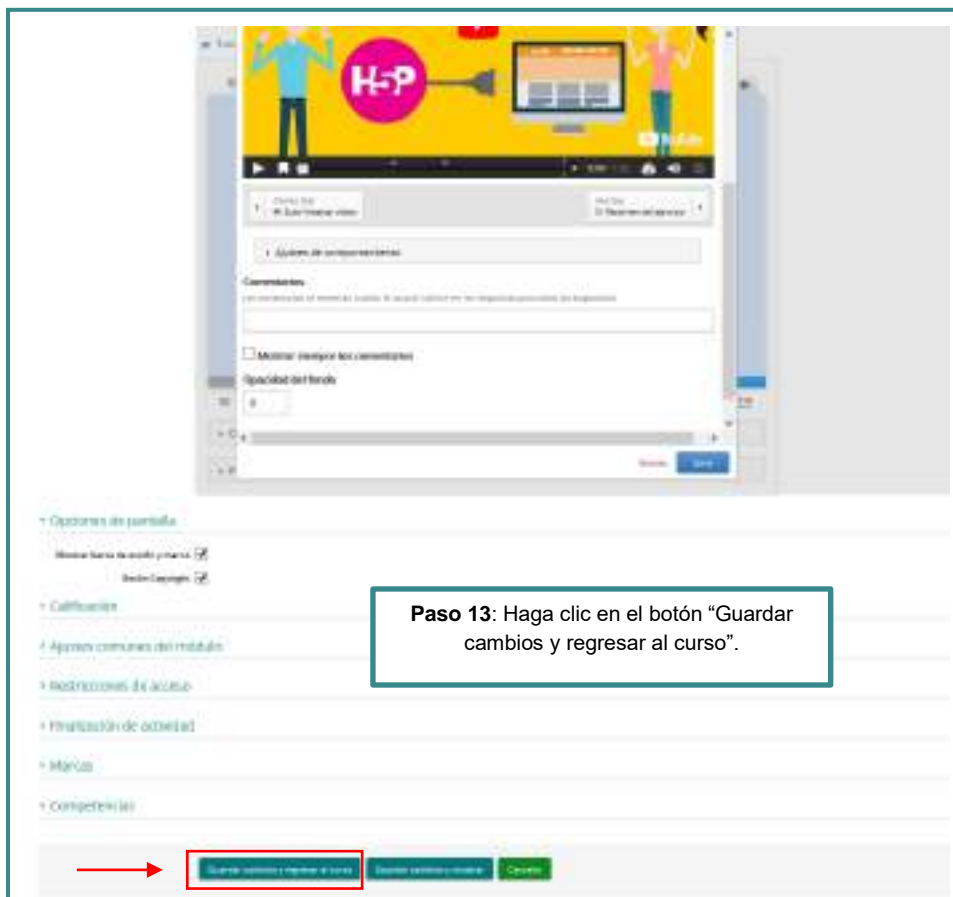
H5P

YouTube

Anterior
1: Subir/Insertar video

Siguiente
3: Resumen del ejercicio

Ajustes de comportamiento

Comentarios

Mostrar siempre los comentarios

Opacidad del fondo

0

Cancelar

Guardar

Opciones de pantalla

Mostrar barra de acción y marco

Botón Copyright

Calificación

Ajustes comunes del módulo

Restricciones de acceso

Finalización de actividad

Marcas

Competencias

**Paso 13**: Haga clic en el botón “Guardar cambios y regresar al curso”.

Guardar cambios y regresar al curso

Guardar cambios y mostrar

Cancelar